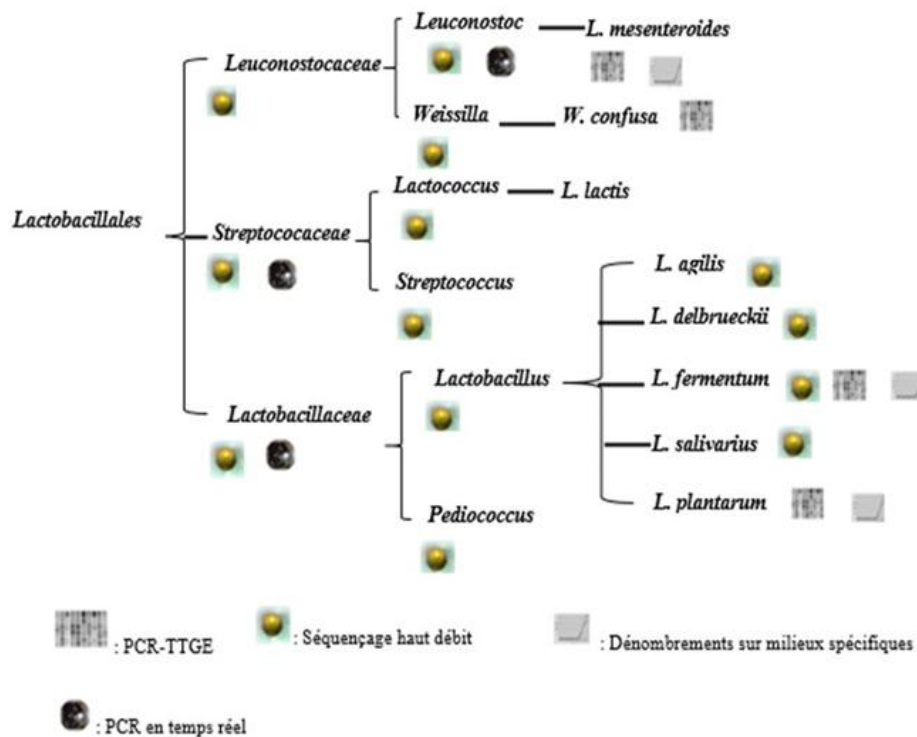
Lactobacillales

Leuconostocaceae

Leuconostoc — L. mesenteroides

Weissilla — W. confusa

Streptococaceae

Lactococcus — L. lactis

Streptococcus

Lactobacillaceae

Lactobacillus

L. agilis

L. delbrueckii

L. fermentum

L. salivarius

L. plantarum

Pediococcus

: PCR-TTGE

: Séquençage haut débit

: Dénombrements sur milieux spécifiques

: PCR en temps réel